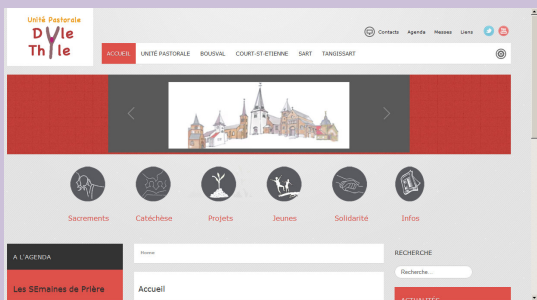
Unité Pastorale
Dyle Thyle

Contacts Agenda Messes Liens

ACCUEIL UNITÉ PASTORALE BOUSVAL COURT-ST-ETIENNE SART TANGISSART

Sacrements Catéchèse Projets Jeunes Solidarité Infos

A L'AGENDA

Les SEmaines de Prière

Home

Accueil

RECHERCHE

Recherche...

ACTUALITES